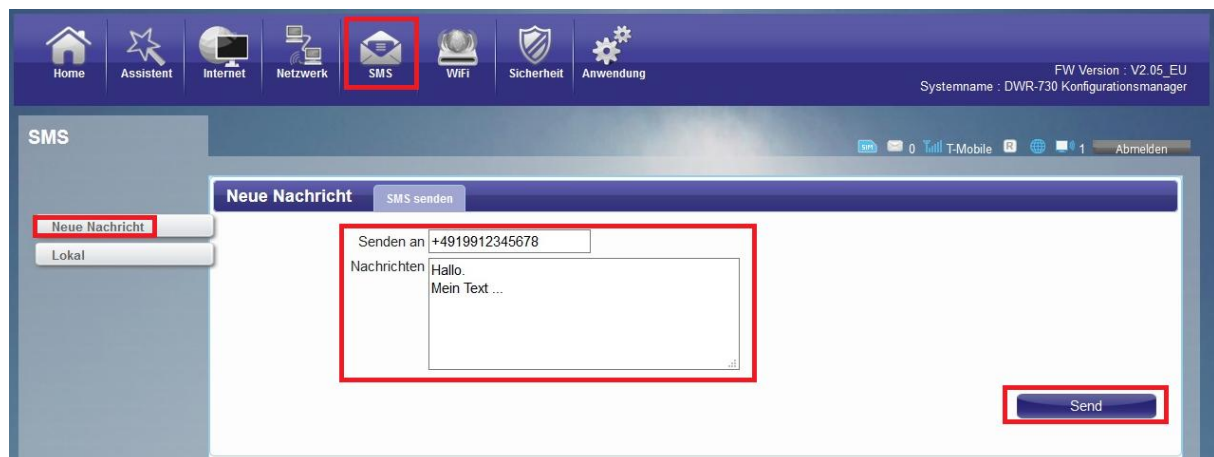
Home Assistent Internet Netzwerk SMS WiFi Sicherheit Anwendung

FW Version : V2.05_EU
Systemname : DWR-730 Konfigurationsmanager

SMS

SIM 0 T-Mobile R 1 Abmelden

Neue Nachricht
Lokal

Neue Nachricht SMS senden

Senden an +4919912345678
Nachrichten Hallo.
Mein Text ...

Send